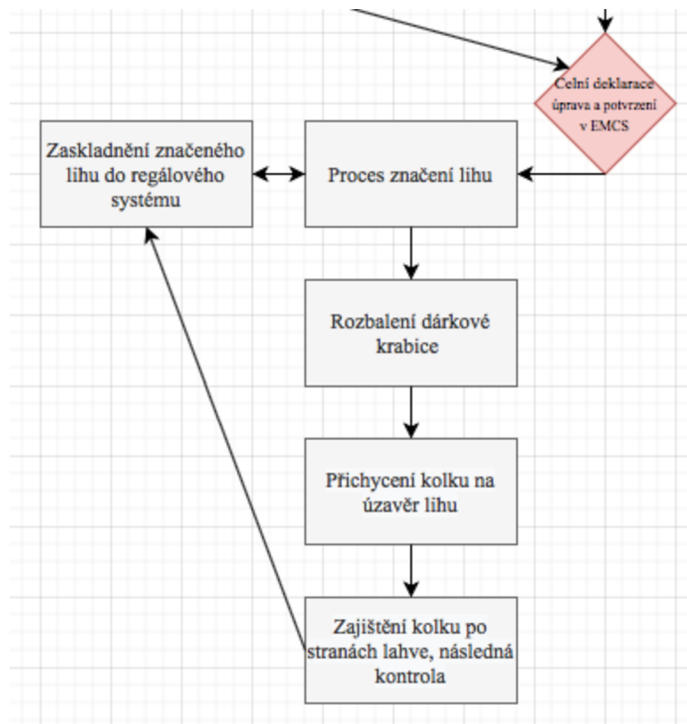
Celní deklarace úprava a potvrzení v EMCS

Zaskladnění značeného lihu do regálového systému

Proces značení lihu

Rozbalení dárkové krabice

Přichycení kolku na úzavěr lihu

Zajištění kolku po stranách lahve, následná kontrola